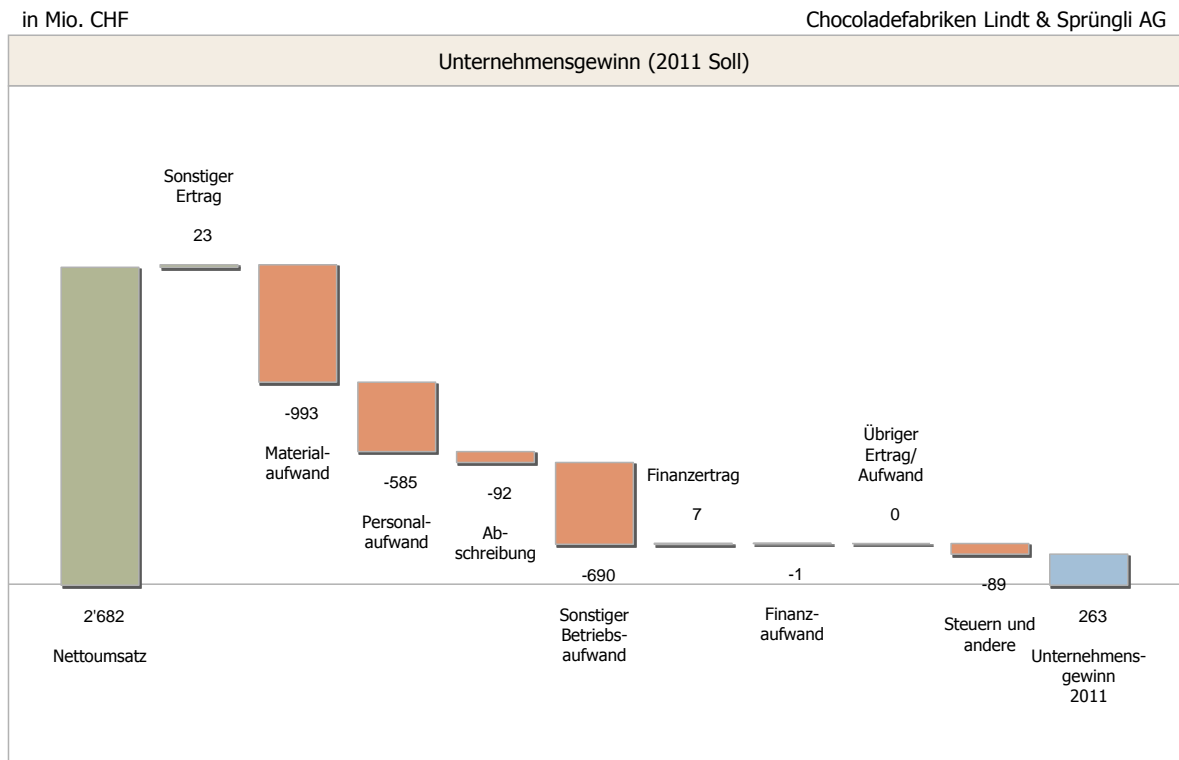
in Mio. CHF

Chocoladefabriken Lindt & Sprüngli AG

Unternehmensgewinn (2011 Soll)

Sonstiger Ertrag

23

-993

Materialaufwand

-585

Personalaufwand

-92

Abschreibung

-690

Sonstiger Betriebsaufwand

Finanzertrag

7

-1

Finanzaufwand

Übriger Ertrag/ Aufwand

0

-89

Steuern und andere

263

Unternehmensgewinn 2011

2'682

Nettoumsatz